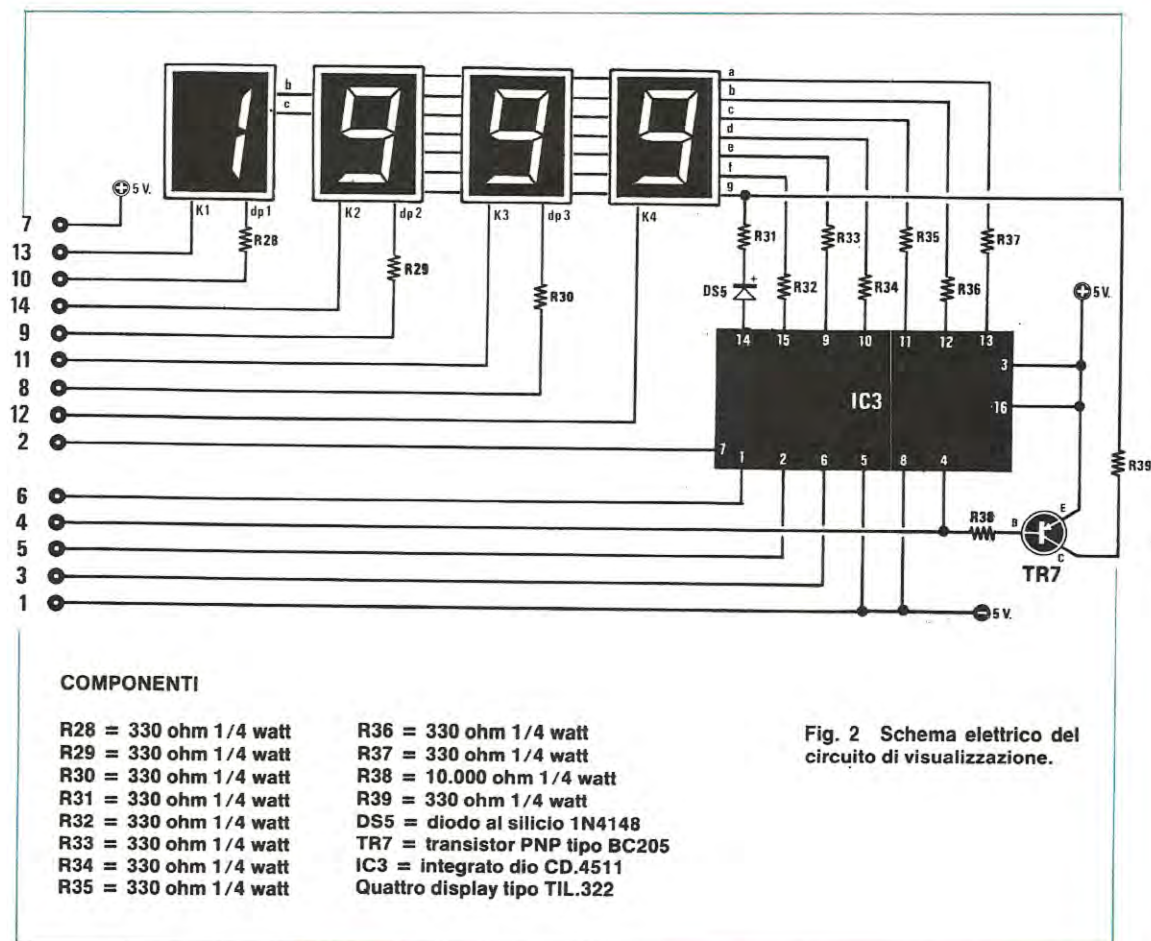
1999

b
c
a
b
c
d
e
f
g

5 V.
K1
dp1
K2
dp2
K3
dp3
K4

7
13
10
14
9
11
8
12
2
6
4
5
3
1

R28
R29
R30
R31
R32
R33
R34
R35
R36
R37
DS5
+
5 V.

14
15
9
10
11
12
13
3
16
IC3
7
1
2
6
5
8
4

R39
R38
B
E
C
TR7
5 V.

COMPONENTI

R28 = 330 ohm 1/4 watt
R29 = 330 ohm 1/4 watt
R30 = 330 ohm 1/4 watt
R31 = 330 ohm 1/4 watt
R32 = 330 ohm 1/4 watt
R33 = 330 ohm 1/4 watt
R34 = 330 ohm 1/4 watt
R35 = 330 ohm 1/4 watt

R36 = 330 ohm 1/4 watt
R37 = 330 ohm 1/4 watt
R38 = 10.000 ohm 1/4 watt
R39 = 330 ohm 1/4 watt
DS5 = diodo al silicio 1N4148
TR7 = transistor PNP tipo BC205
IC3 = integrato dio CD.4511
Quattro display tipo TIL.322

Fig. 2 Schema elettrico del circuito di visualizzazione.